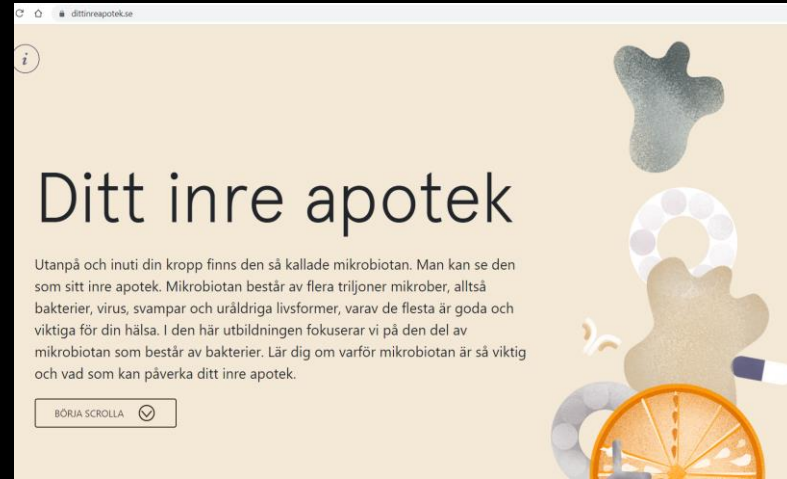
dittinreapotek.se

i

Ditt inre apotek

Utanpå och inuti din kropp finns den så kallade mikrobiotan. Man kan se den som sitt inre apotek. Mikrobiotan består av flera triljoner mikrober, alltså bakterier, virus, svampar och uråldriga livsformer, varav de flesta är goda och viktiga för din hälsa. I den här utbildningen fokuserar vi på den del av mikrobiotan som består av bakterier. Lär dig om varför mikrobiotan är så viktig och vad som kan påverka ditt inre apotek.

BÖRJA SCROLLA